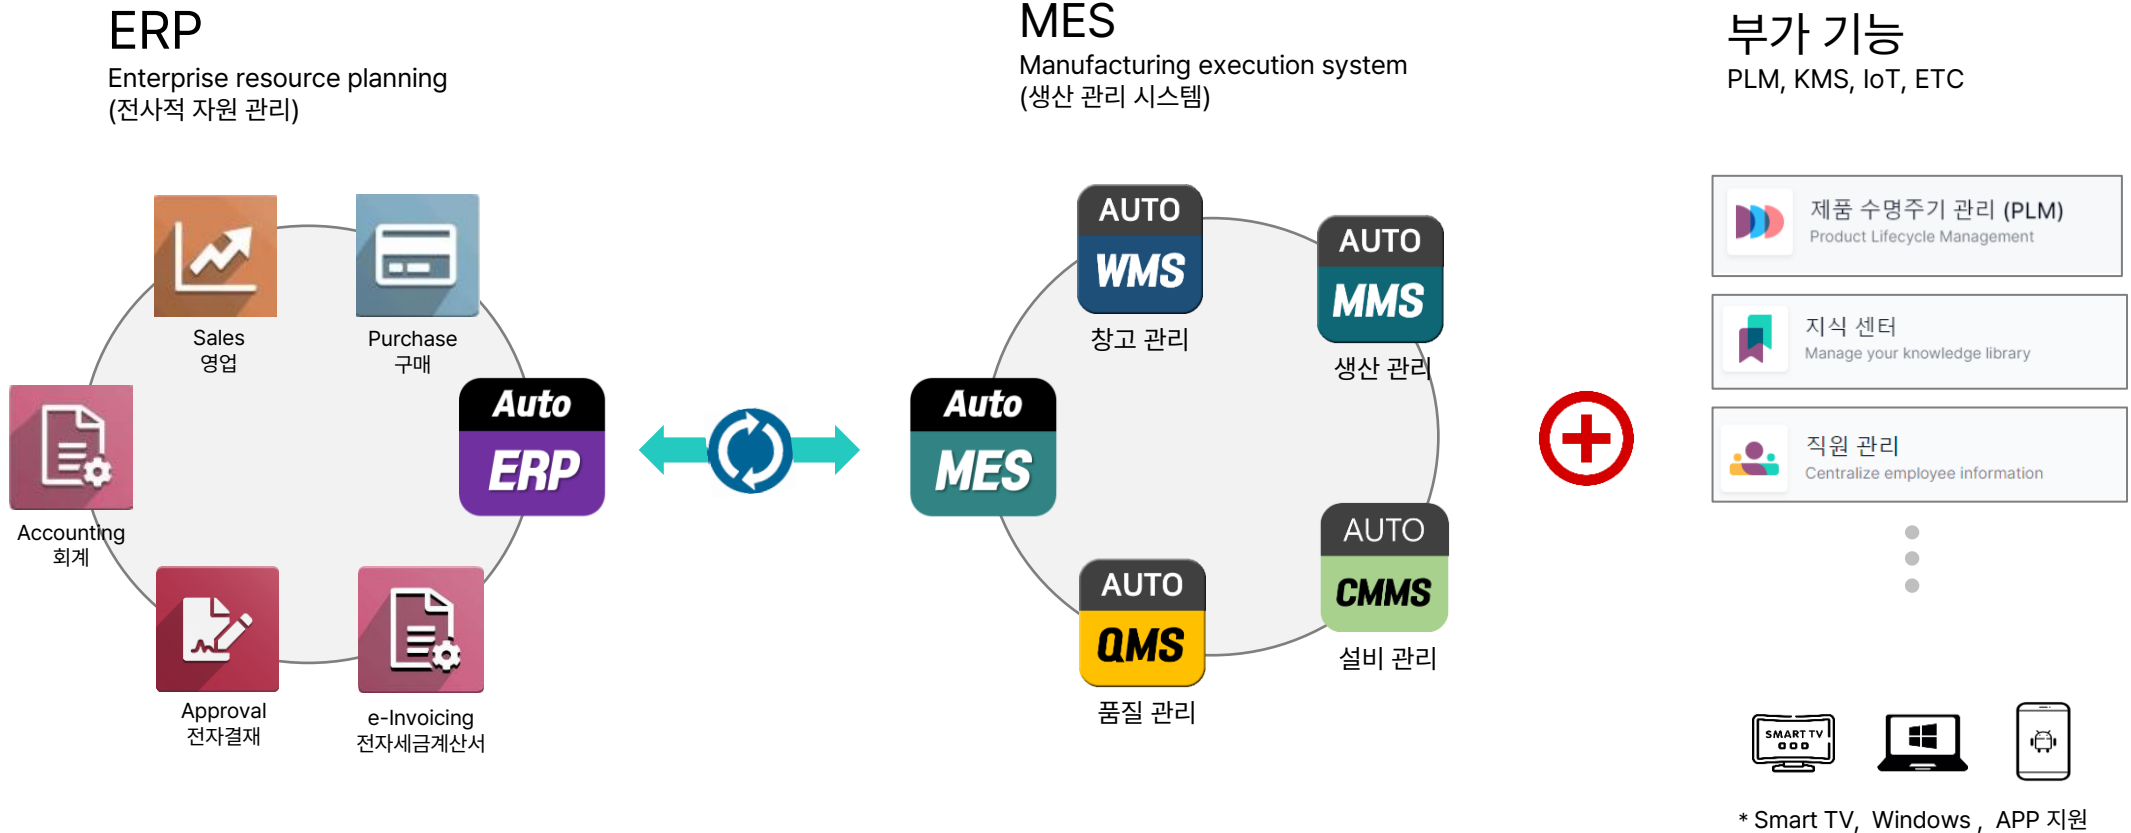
ERP
Enterprise resource planning
(전사적 자원 관리)

MES
Manufacturing execution system
(생산 관리 시스템)

부가 기능
PLM, KMS, IoT, ETC

Sales
영업

Purchase
구매

Auto
ERP

Accounting
회계

Approval
전자결재

e-Invoicing
전자세금계산서

AUTO
WMS
창고 관리

AUTO
MMS
생산 관리

Auto
MES

AUTO
CMMS
설비 관리

AUTO
QMS
품질 관리

제품 수명주기 관리 (PLM)
Product Lifecycle Management

지식 센터
Manage your knowledge library

직원 관리
Centralize employee information

SMART TV

* Smart TV, Windows , APP 지원